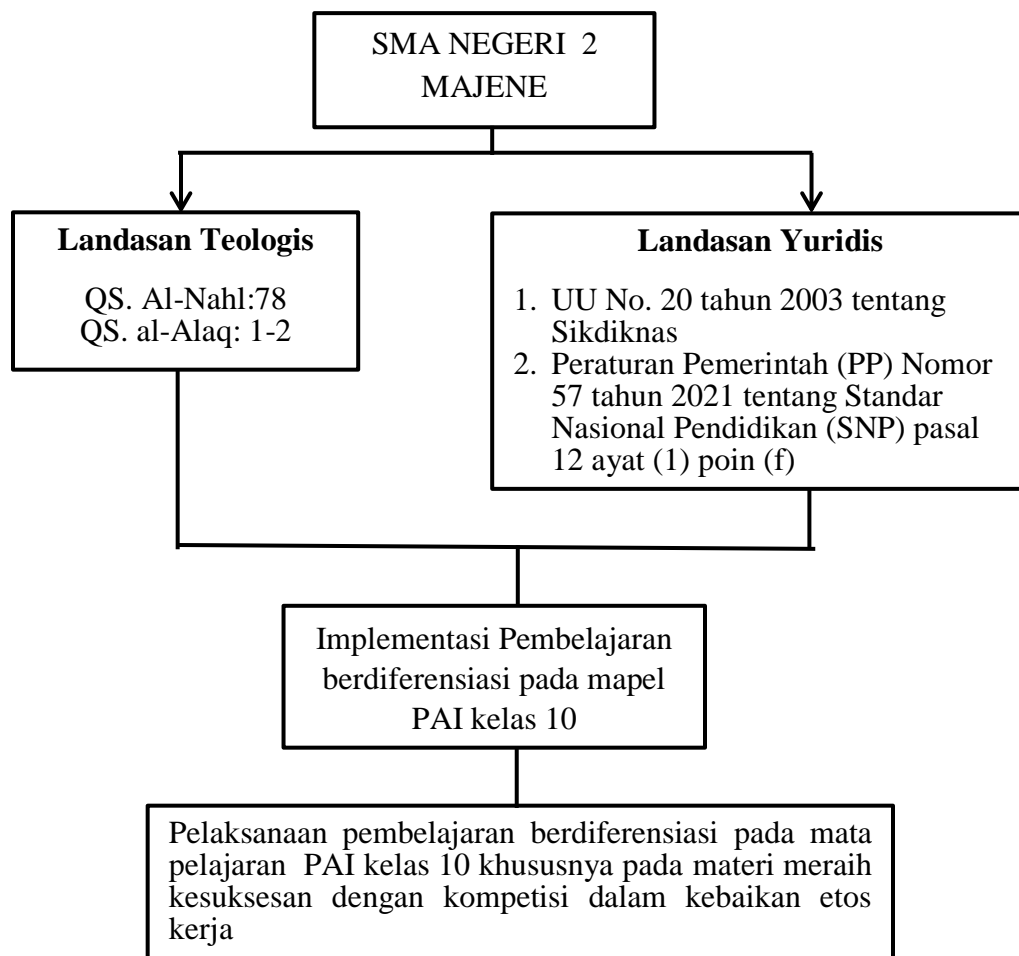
SMA NEGERI 2 MAJENE

**Landasan Teologis**

QS. Al-Nahl:78
QS. al-Alaq: 1-2

**Landasan Yuridis**

1. UU No. 20 tahun 2003 tentang Sikdiknas
2. Peraturan Pemerintah (PP) Nomor 57 tahun 2021 tentang Standar Nasional Pendidikan (SNP) pasal 12 ayat (1) poin (f)

Implementasi Pembelajaran berdiferensiasi pada mapel PAI kelas 10

Pelaksanaan pembelajaran berdiferensiasi pada mata pelajaran PAI kelas 10 khususnya pada materi meraih kesuksesan dengan kompetisi dalam kebaikan etos kerja